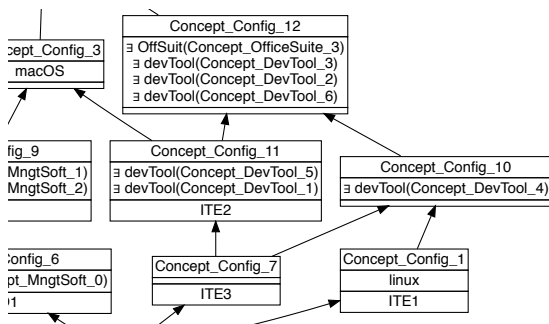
Concept_Config_12
∃ OffSuit(Concept_OfficeSuite_3)
∃ devTool(Concept_DevTool_3)
∃ devTool(Concept_DevTool_2)
∃ devTool(Concept_DevTool_6)

cept_Config_3
macOS

fig_9
MngtSoft_1)
MngtSoft_2)

Concept_Config_11
∃ devTool(Concept_DevTool_5)
∃ devTool(Concept_DevTool_1)
ITE2

Concept_Config_10
∃ devTool(Concept_DevTool_4)

Config_6
pt_MngtSoft_0)
01

Concept_Config_7
ITE3

Concept_Config_1
linux
ITE1